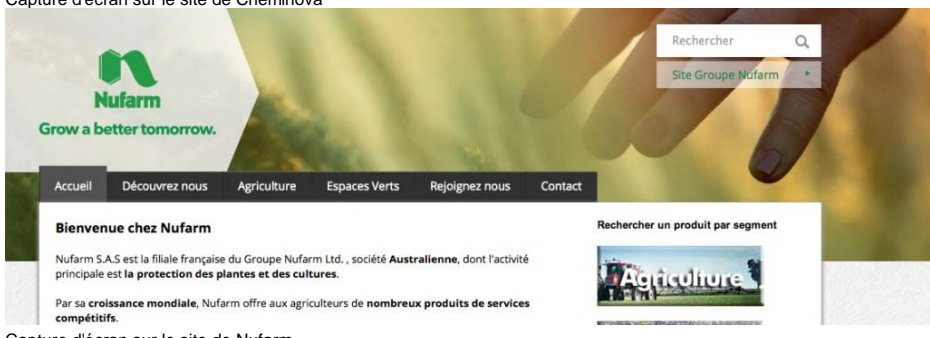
Capture d'écran sur le site de Cheminova

Nufarm
Grow a better tomorrow.

Rechercher
Site Groupe Nufarm

Accueil | Découvrez nous | Agriculture | Espaces Verts | Rejoignez nous | Contact

Bienvenue chez Nufarm

Nufarm S.A.S est la filiale française du Groupe Nufarm Ltd. , société Australienne, dont l'activité principale est la protection des plantes et des cultures.

Par sa croissance mondiale, Nufarm offre aux agriculteurs de nombreux produits de services compétitifs.

Rechercher un produit par segment

Agriculture

Capture d'écran sur le site de Nufarm